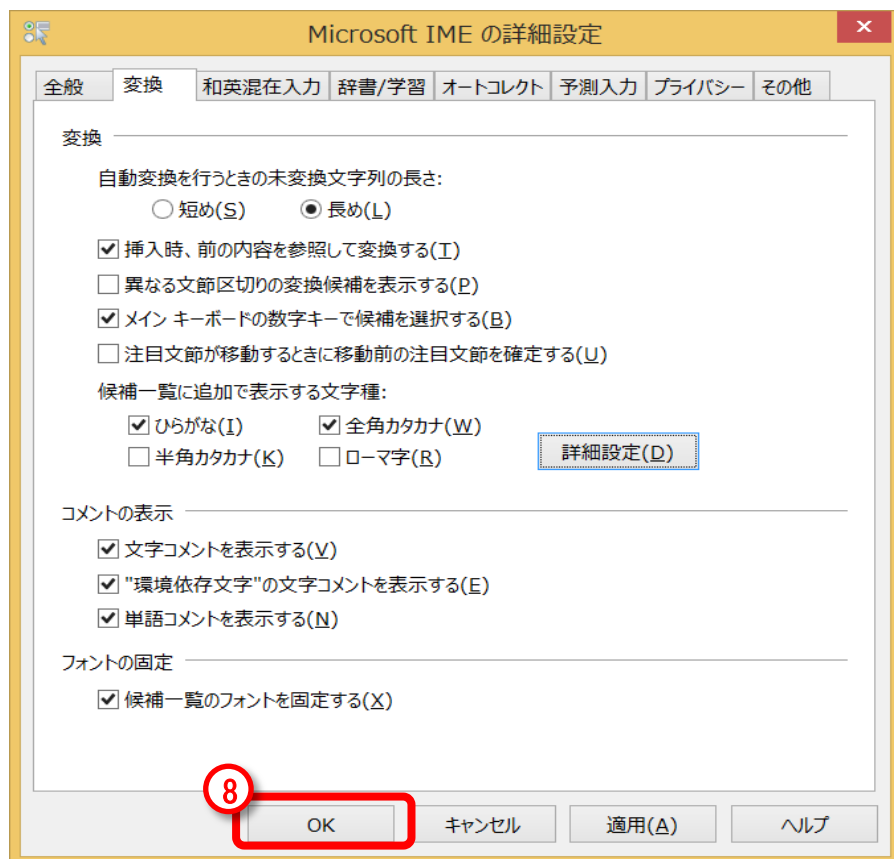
Microsoft IME の詳細設定

全般 | 変換 | 和英混在入力 | 辞書/学習 | オートコレクト | 予測入力 | プライバシー | その他

変換

自動変換を行うときの未変換文字列の長さ:
○ 短め(S) ◉ 長め(L)

☑ 挿入時、前の内容を参照して変換する(T)
☐ 異なる文節区切りの変換候補を表示する(P)
☑ メイン キーボードの数字キーで候補を選択する(B)
☐ 注目文節が移動するときに移動前の注目文節を確定する(U)

候補一覧に追加で表示する文字種:
☑ ひらがな(I) ☑ 全角カタカナ(W)
☐ 半角カタカナ(K) ☐ ローマ字(R)

詳細設定(D)

コメントの表示

☑ 文字コメントを表示する(V)
☑ "環境依存文字"の文字コメントを表示する(E)
☑ 単語コメントを表示する(N)

フォントの固定

☑ 候補一覧のフォントを固定する(X)

⑧

OK キャンセル 適用(A) ヘルプ